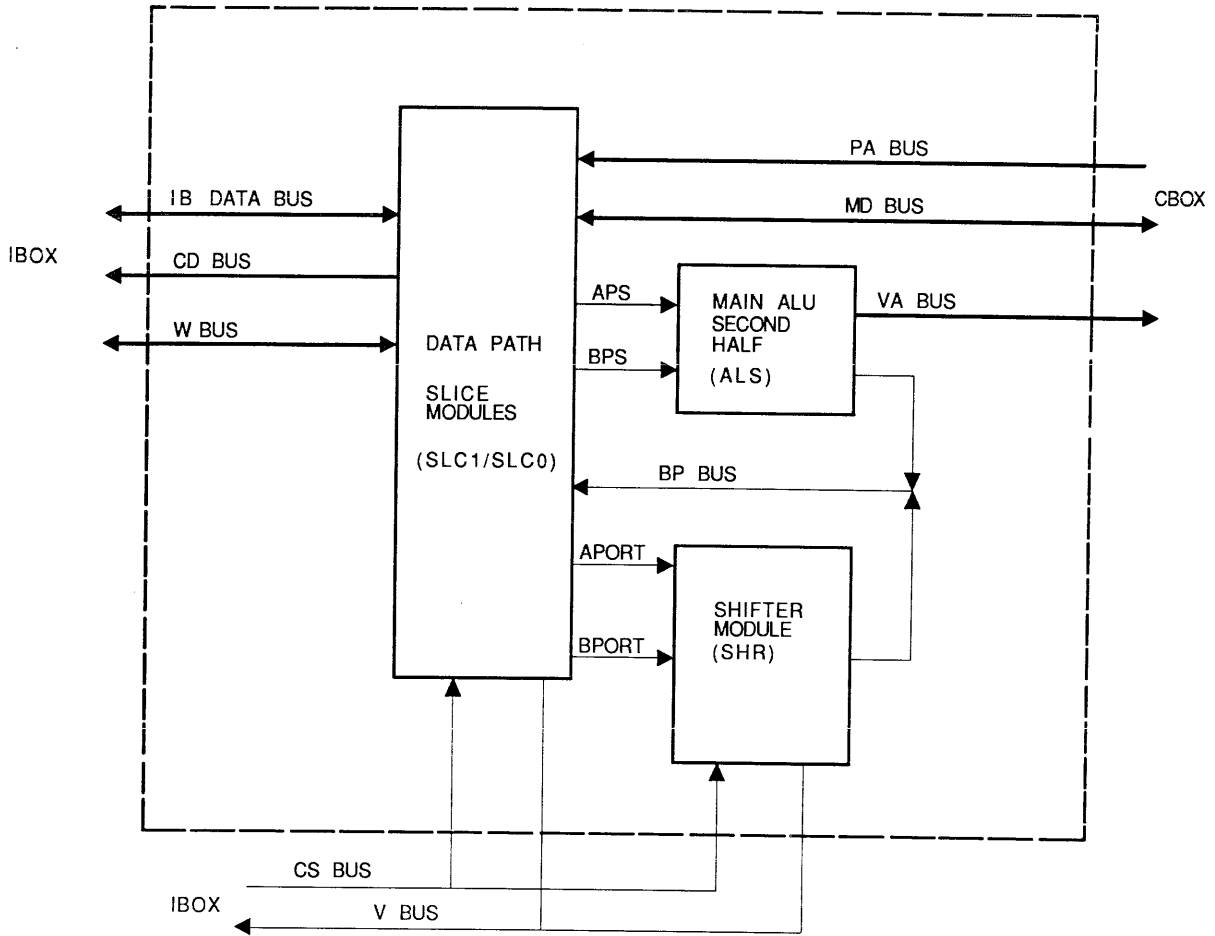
PA BUS

IB DATA BUS

MD BUS

CBOX

IBOX

CD BUS

APS

MAIN ALU SECOND HALF (ALS)

VA BUS

W BUS

DATA PATH

BPS

SLICE MODULES

(SLC1/SLC0)

BP BUS

APORT

SHIFTER MODULE (SHR)

BPORT

CS BUS

IBOX

V BUS